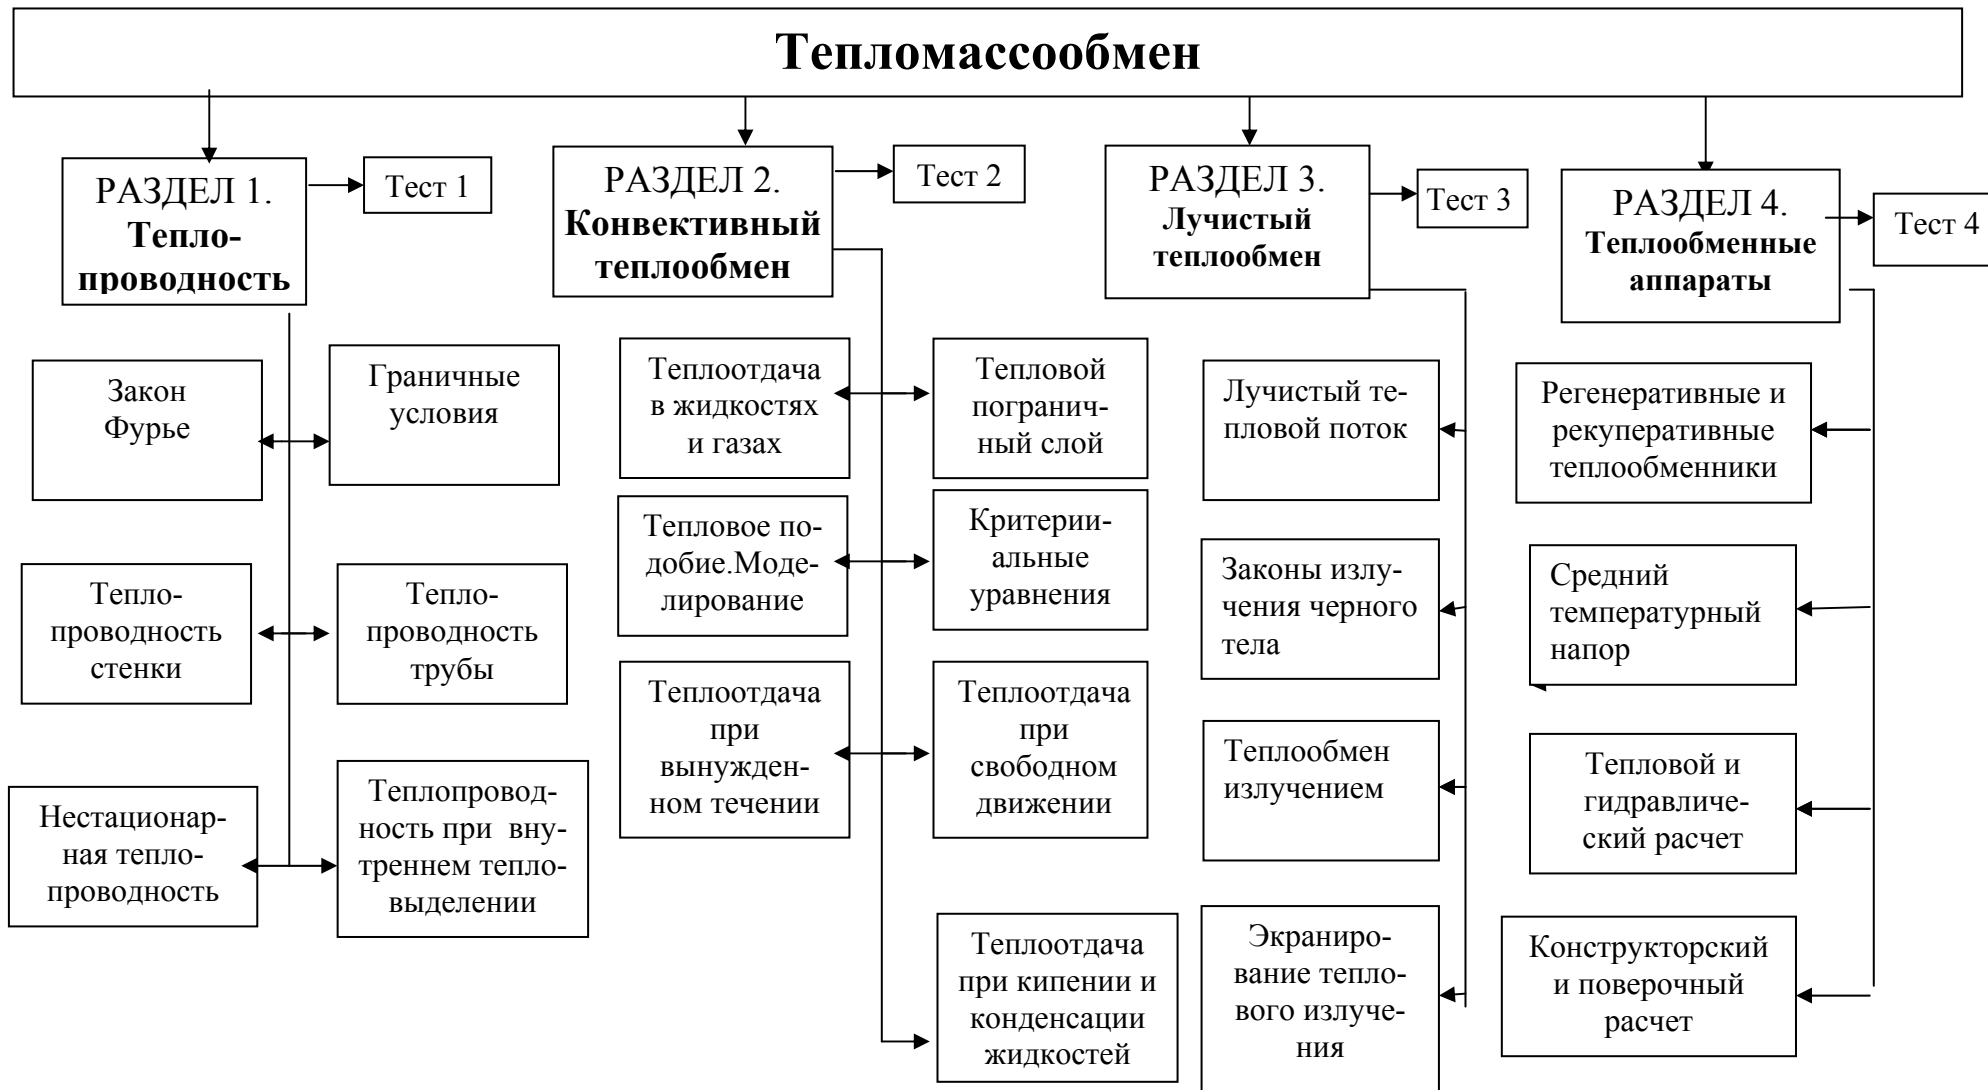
Тепломассообмен

РАЗДЕЛ 1. Теплопроводность

Тест 1

Закон Фурье

Граничные условия

Теплопроводность стенки

Теплопроводность трубы

Нестационарная теплопроводность

Теплопроводность при внутреннем тепловыделении

РАЗДЕЛ 2. Конвективный теплообмен

Тест 2

Теплоотдача в жидкостях и газах

Тепловой пограничный слой

Тепловое подобие.Моделирование

Критериальные уравнения

Теплоотдача при вынужденном течении

Теплоотдача при свободном движении

Теплоотдача при кипении и конденсации жидкостей

РАЗДЕЛ 3. Лучистый теплообмен

Тест 3

Лучистый тепловой поток

Законы излучения черного тела

Теплообмен излучением

Экранирование теплового излучения

РАЗДЕЛ 4. Теплообменные аппараты

Тест 4

Регенеративные и рекуперативные теплообменники

Средний температурный напор

Тепловой и гидравлический расчет

Конструкторский и поверочный расчет